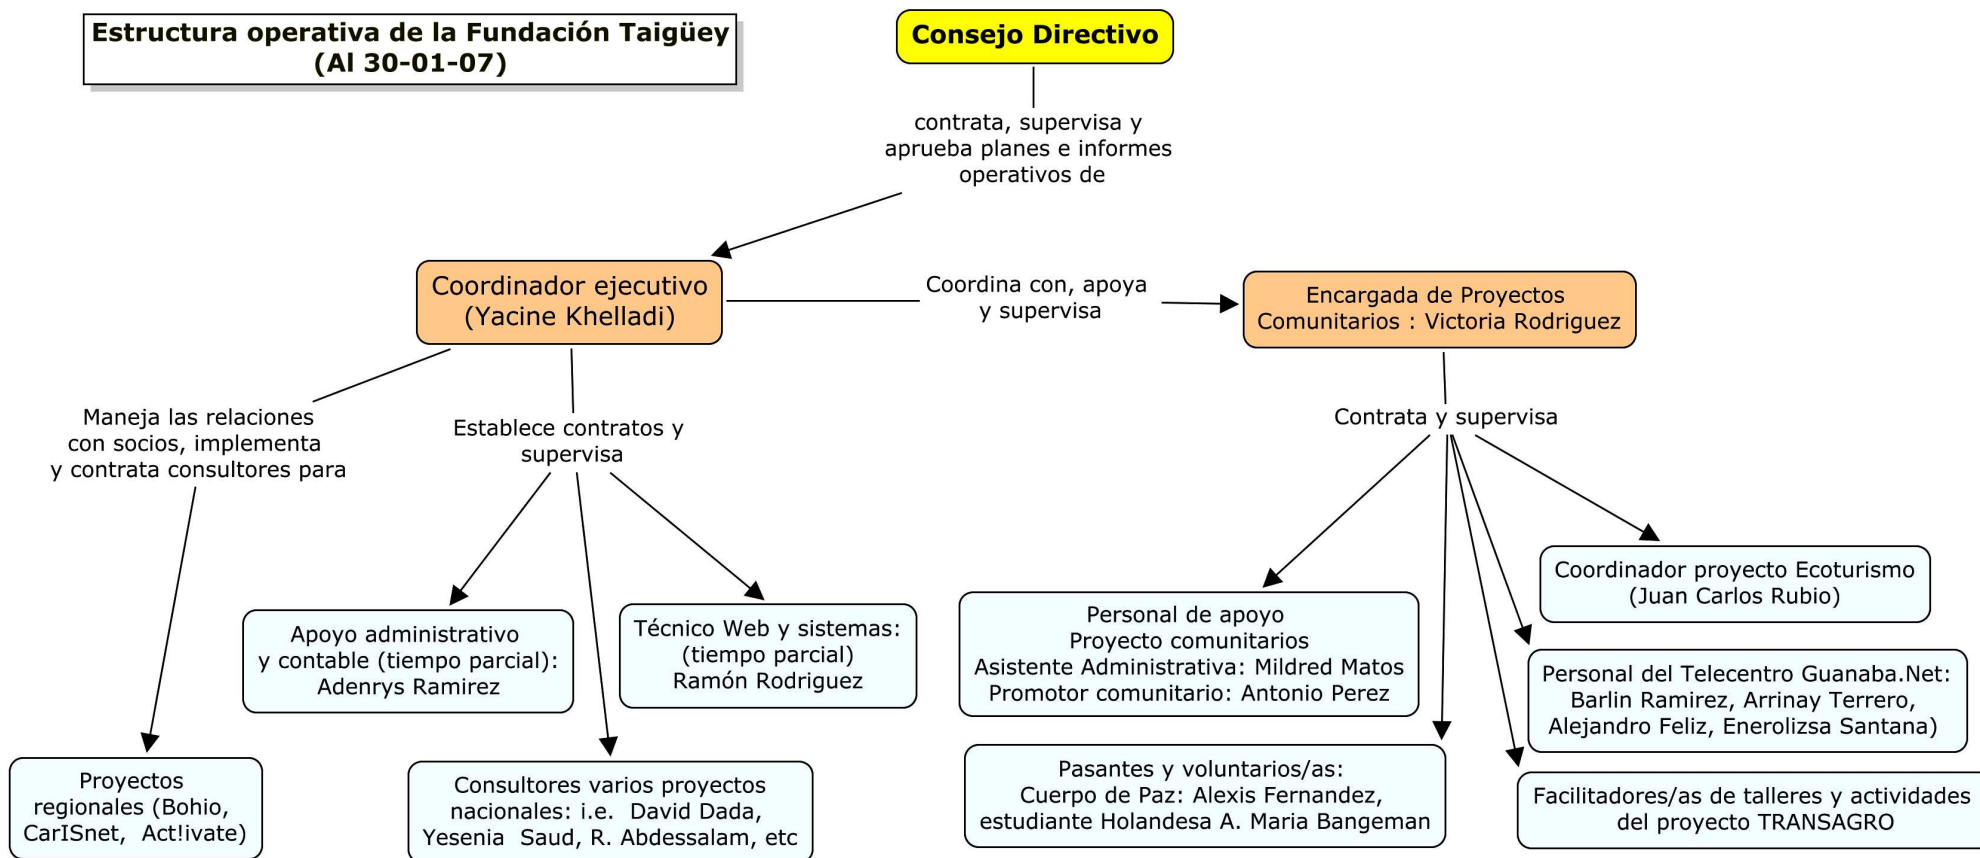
Estructura operativa de la Fundación Taigüey
(Al 30-01-07)

Consejo Directivo

contrata, supervisa y aprueba planes e informes operativos de

Coordinador ejecutivo
(Yacine Khelladi)

Coordina con, apoya y supervisa

Encargada de Proyectos Comunitarios : Victoria Rodriguez

Maneja las relaciones con socios, implementa y contrata consultores para

Establece contratos y supervisa

Contrata y supervisa

Apoyo administrativo y contable (tiempo parcial): Adenrys Ramirez

Técnico Web y sistemas: (tiempo parcial) Ramón Rodriguez

Personal de apoyo
Proyecto comunitarios
Asistente Administrativa: Mildred Matos
Promotor comunitario: Antonio Perez

Coordinador proyecto Ecoturismo
(Juan Carlos Rubio)

Personal del Telecentro Guanaba.Net: Barlin Ramirez, Arrinay Terrero, Alejandro Feliz, Enerolizsa Santana)

Proyectos regionales (Bohio, CarISnet, Act!ivate)

Consultores varios proyectos nacionales: i.e. David Dada, Yesenia Saud, R. Abdessalam, etc

Pasantes y voluntarios/as:
Cuerpo de Paz: Alexis Fernandez, estudiante Holandesa A. Maria Bangeman

Facilitadores/as de talleres y actividades del proyecto TRANSAGRO